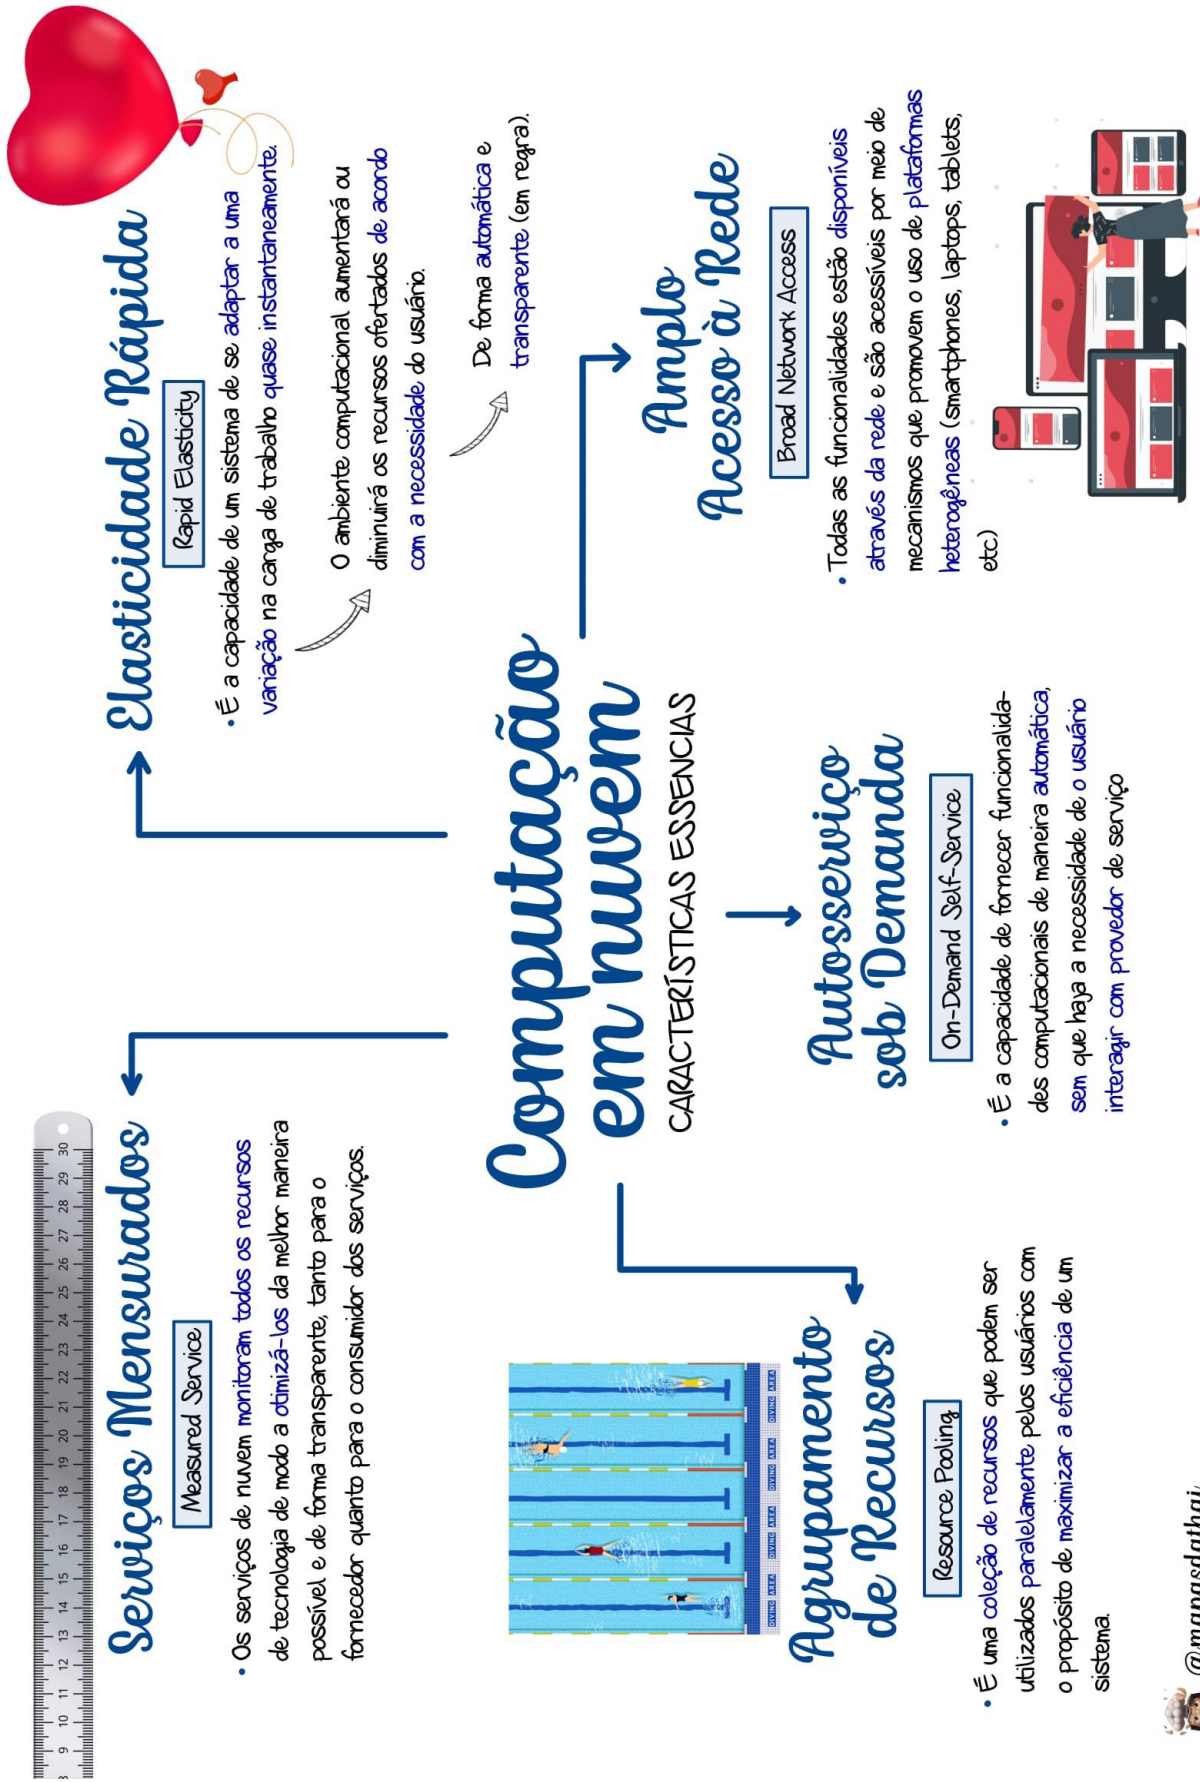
Computação em nuvem
CARACTERÍSTICAS ESSENCIAS

Elasticidade Rápida
Rapid Elasticity
• É a capacidade de um sistema de se adaptar a uma variação na carga de trabalho quase instantaneamente.
O ambiente computacional aumentará ou diminuirá os recursos ofertados de acordo com a necessidade do usuário.
De forma automática e transparente (em regra).

Amplo Acesso à Rede
Broad Network Access
• Todas as funcionalidades estão disponíveis através da rede e são acessíveis por meio de mecanismos que promovem o uso de plataformas heterogêneas (smartphones, laptops, tablets, etc)

Autosserviço sob Demanda
On-Demand Self-Service
• É a capacidade de fornecer funcionalidades computacionais de maneira automática, sem que haja a necessidade de o usuário interagir com provedor de serviço

Agrupamento de Recursos
Resource Pooling
• É uma coleção de recursos que podem ser utilizados paralelamente pelos usuários com o propósito de maximizar a eficiência de um sistema.

Serviços Mensurados
Measured Service
• Os serviços de nuvem monitoram todos os recursos de tecnologia de modo a otimizá-los da melhor maneira possível e de forma transparente, tanto para o fornecedor quanto para o consumidor dos serviços.

8 9 10 11 12 13 14 15 16 17 18 19 20 21 22 23 24 25 26 27 28 29 30

DIVING AREA DIVING AREA DIVING AREA DIVING AREA DIVING AREA

@mapasdathai